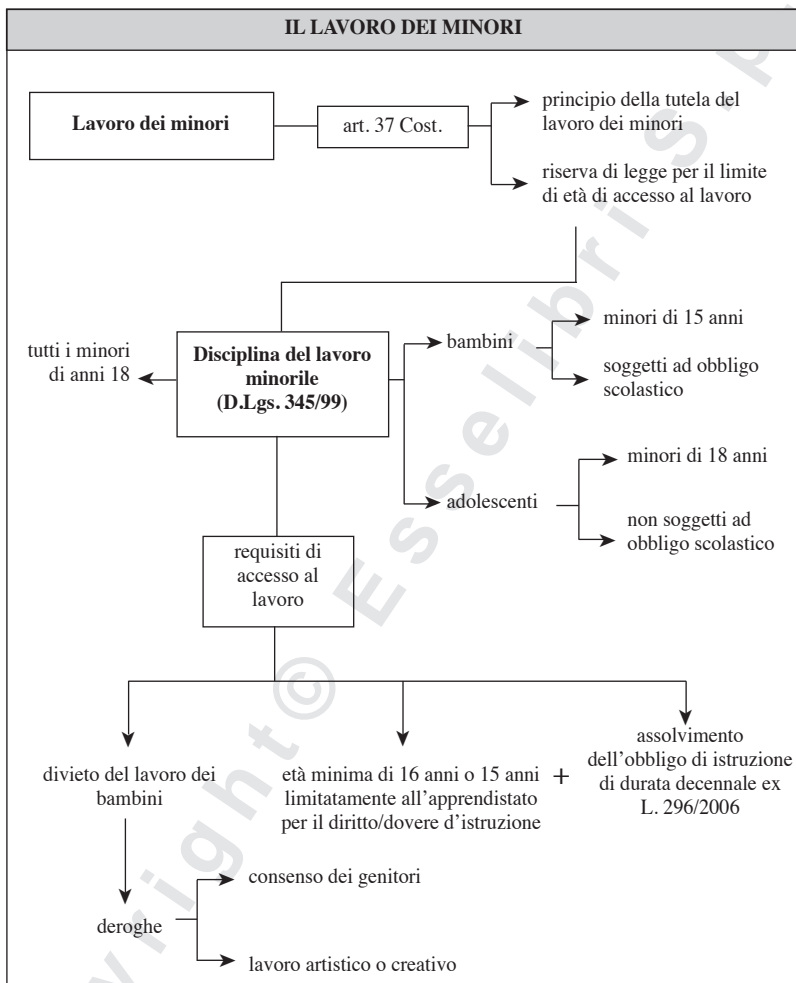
IL LAVORO DEI MINORI

Lavoro dei minori

art. 37 Cost.

principio della tutela del lavoro dei minori

riserva di legge per il limite di età di accesso al lavoro

tutti i minori di anni 18

Disciplina del lavoro minorile (D.Lgs. 345/99)

bambini

minori di 15 anni

soggetti ad obbligo scolastico

adolescenti

minori di 18 anni

non soggetti ad obbligo scolastico

requisiti di accesso al lavoro

divieto del lavoro dei bambini

età minima di 16 anni o 15 anni limitatamente all'apprendistato per il diritto/dovere d'istruzione

+

assolvimento dell'obbligo di istruzione di durata decennale ex L. 296/2006

deroghe

consenso dei genitori

lavoro artistico o creativo

Copyright © Esselibri S.p.A.